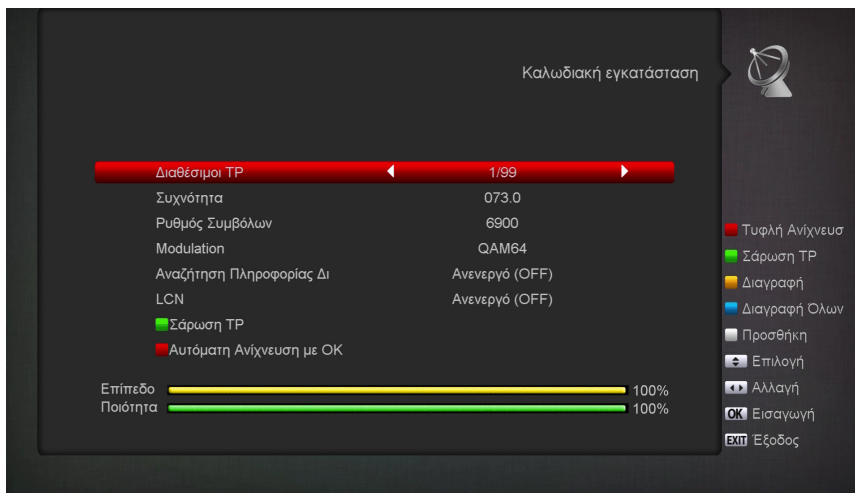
Καλωδιακή εγκατάσταση

| | |
|---|---|
| Διαθέσιμοι TP | 1/99 |
| Συχνότητα | 073.0 |
| Ρυθμός Συμβόλων | 6900 |
| Modulation | QAM64 |
| Αναζήτηση Πληροφορίας Δι | Ανενεργό (OFF) |
| LCN | Ανενεργό (OFF) |

Σάρωση TP
Αυτόματη Ανίχνευση με OK

Επίπεδο 100%
Ποιότητα 100%

Τυφλή Ανίχνευσ
Σάρωση TP
Διαγραφή
Διαγραφή Όλων
Προσθήκη
Επιλογή
Αλλαγή
OK Εισαγωγή
EXIT Έξοδος